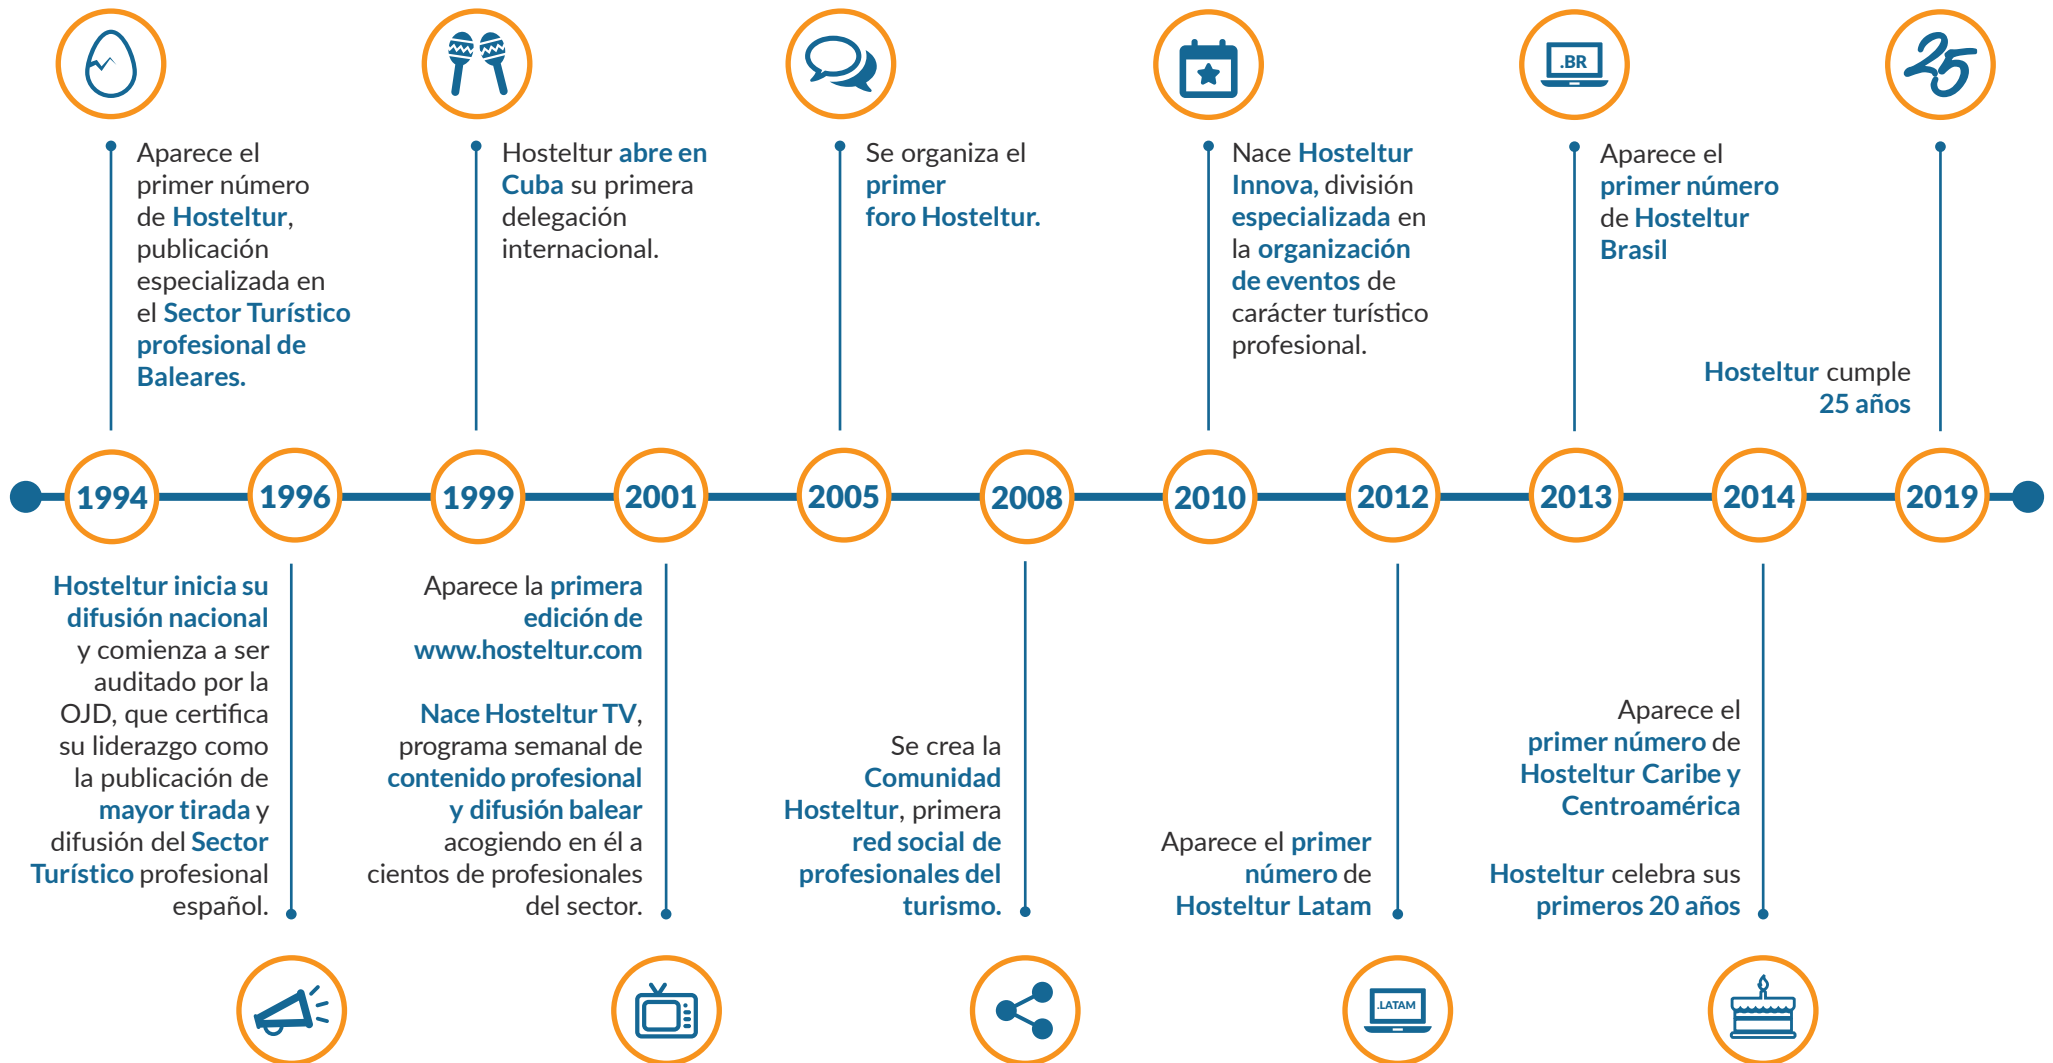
Aparece el primer número de Hosteltur, publicación especializada en el Sector Turístico profesional de Baleares.

Hosteltur abre en Cuba su primera delegación internacional.

Se organiza el primer foro Hosteltur.

Nace Hosteltur Innova, división especializada en la organización de eventos de carácter turístico profesional.

.BR

Aparece el primer número de Hosteltur Brasil

25

Hosteltur cumple 25 años

1994 1996 1999 2001 2005 2008 2010 2012 2013 2014 2019

Hosteltur inicia su difusión nacional y comienza a ser auditado por la OJD, que certifica su liderazgo como la publicación de mayor tirada y difusión del Sector Turístico profesional español.

Aparece la primera edición de www.hosteltur.com

Nace Hosteltur TV, programa semanal de contenido profesional y difusión balear acogiendo en él a cientos de profesionales del sector.

Se crea la Comunidad Hosteltur, primera red social de profesionales del turismo.

Aparece el primer número de Hosteltur Latam

Aparece el primer número de Hosteltur Caribe y Centroamérica

Hosteltur celebra sus primeros 20 años

LATAM